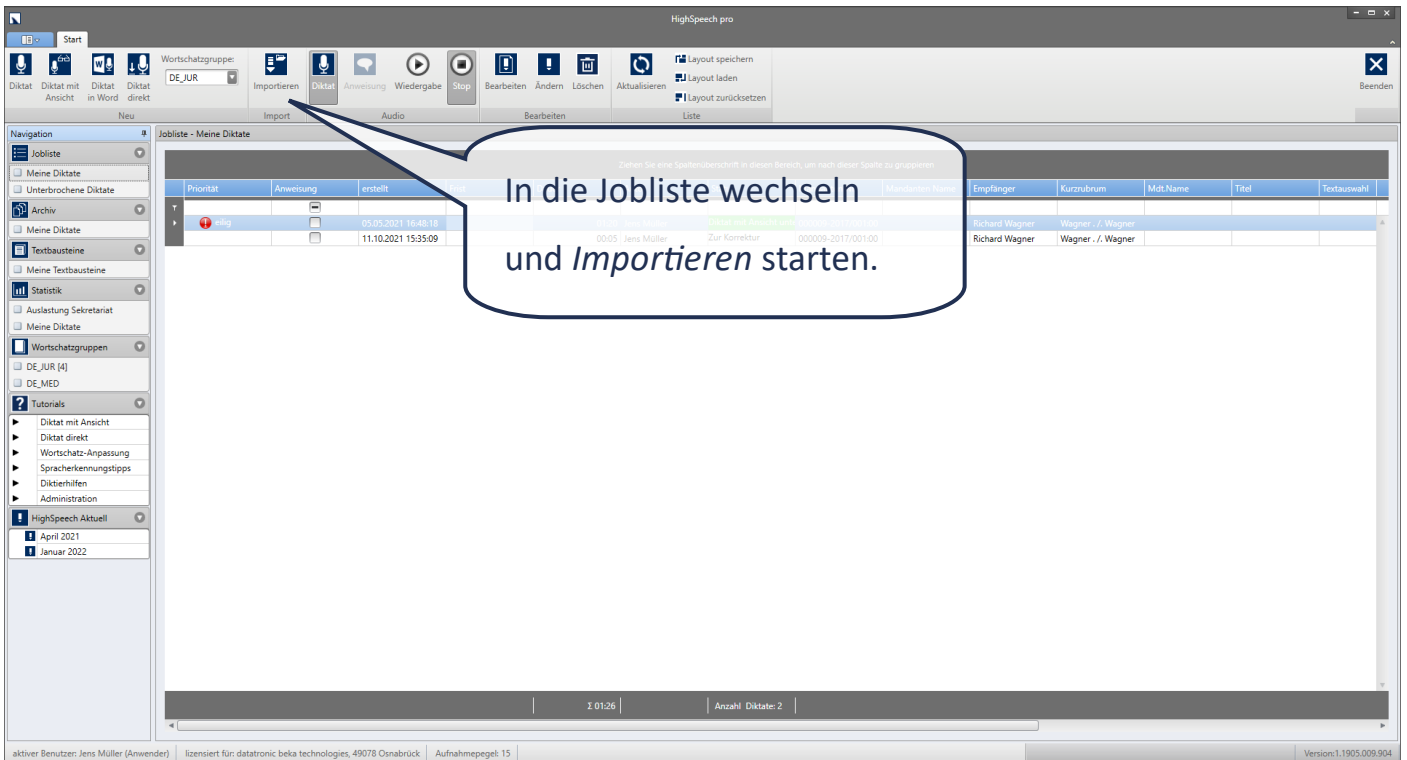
HighSpeech pro

Start

Diktat | Diktat mit Ansicht | Diktat in Word | Diktat direkt | Wortschatzgruppe: DE_JUR
Neu

Importieren
Import

Diktat | Anweisung | Wiedergabe | Stop
Audio

Bearbeiten | Ändern | Löschen
Bearbeiten

Aktualisieren | Layout speichern | Layout laden | Layout zurücksetzen
Liste

Beenden

Navigation
Jobliste
Meine Diktate
Unterbrochene Diktate
Archiv
Meine Diktate
Textbausteine
Meine Textbausteine
Statistik
Auslastung Sekretariat
Meine Diktate
Wortschatzgruppen
DE_JUR [4]
DE_MED
Tutorials
Diktat mit Ansicht
Diktat direkt
Wortschatz-Anpassung
Spracherkennungstipps
Diktierhilfen
Administration
HighSpeech Aktuell
April 2021
Januar 2022

Jobliste - Meine Diktate

Ziehen Sie eine Spaltenüberschrift in diesen Bereich, um nach dieser Spalte zu gruppieren

| Priorität | Anweisung | erstellt | Frist | | | | | Mandanten Name | Empfänger | Kurzrubrum | Mdt.Name | Titel | Textauswahl |
|---|---|---|---|---|---|---|---|---|---|---|---|---|---|
| eilig | | 05.05.2021 16:48:18 | | | Jens Müller | Diktat mit Ansicht erst | 000008-2017/001:00 | | Richard Wagner | Wagner ./. Wagner | | | |
| | | 11.10.2021 15:35:09 | | 00:05 | Jens Müller | Zur Korrektur | 000009-2017/001:00 | | Richard Wagner | Wagner ./. Wagner | | | |

In die Jobliste wechseln und *Importieren* starten.

Σ 01:26 | Anzahl Diktate: 2

aktiver Benutzer: Jens Müller (Anwender) | lizensiert für: datatronic beka technologies, 49078 Osnabrück | Aufnahmepegel: 15 | Version:1.1905.009.904